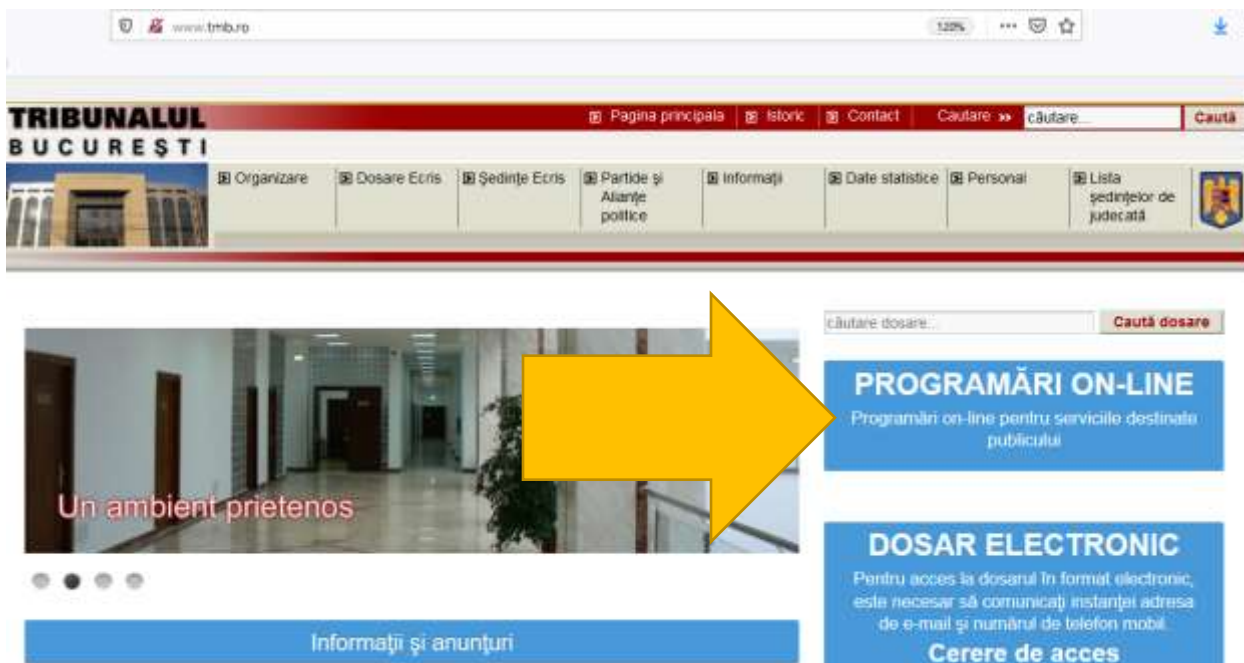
www.tmb.ro

120%

TRIBUNALUL
BUCUREȘTI

Pagina principala | Istoric | Contact | Cautare » căutare... | Caută

Organizare | Dosare Ecris | Ședințe Ecris | Partide și Alianțe politice | Informații | Date statistice | Personal | Lista ședințelor de judecată

căutare dosare... | Caută dosare

PROGRAMĂRI ON-LINE
Programări on-line pentru serviciile destinate publicului

Un ambient prietenos

DOSAR ELECTRONIC
Pentru acces la dosarul în format electronic, este necesar să comunicați instanței adresa de e-mail și numărul de telefon mobil.
Cerere de acces

Informații și anunțuri